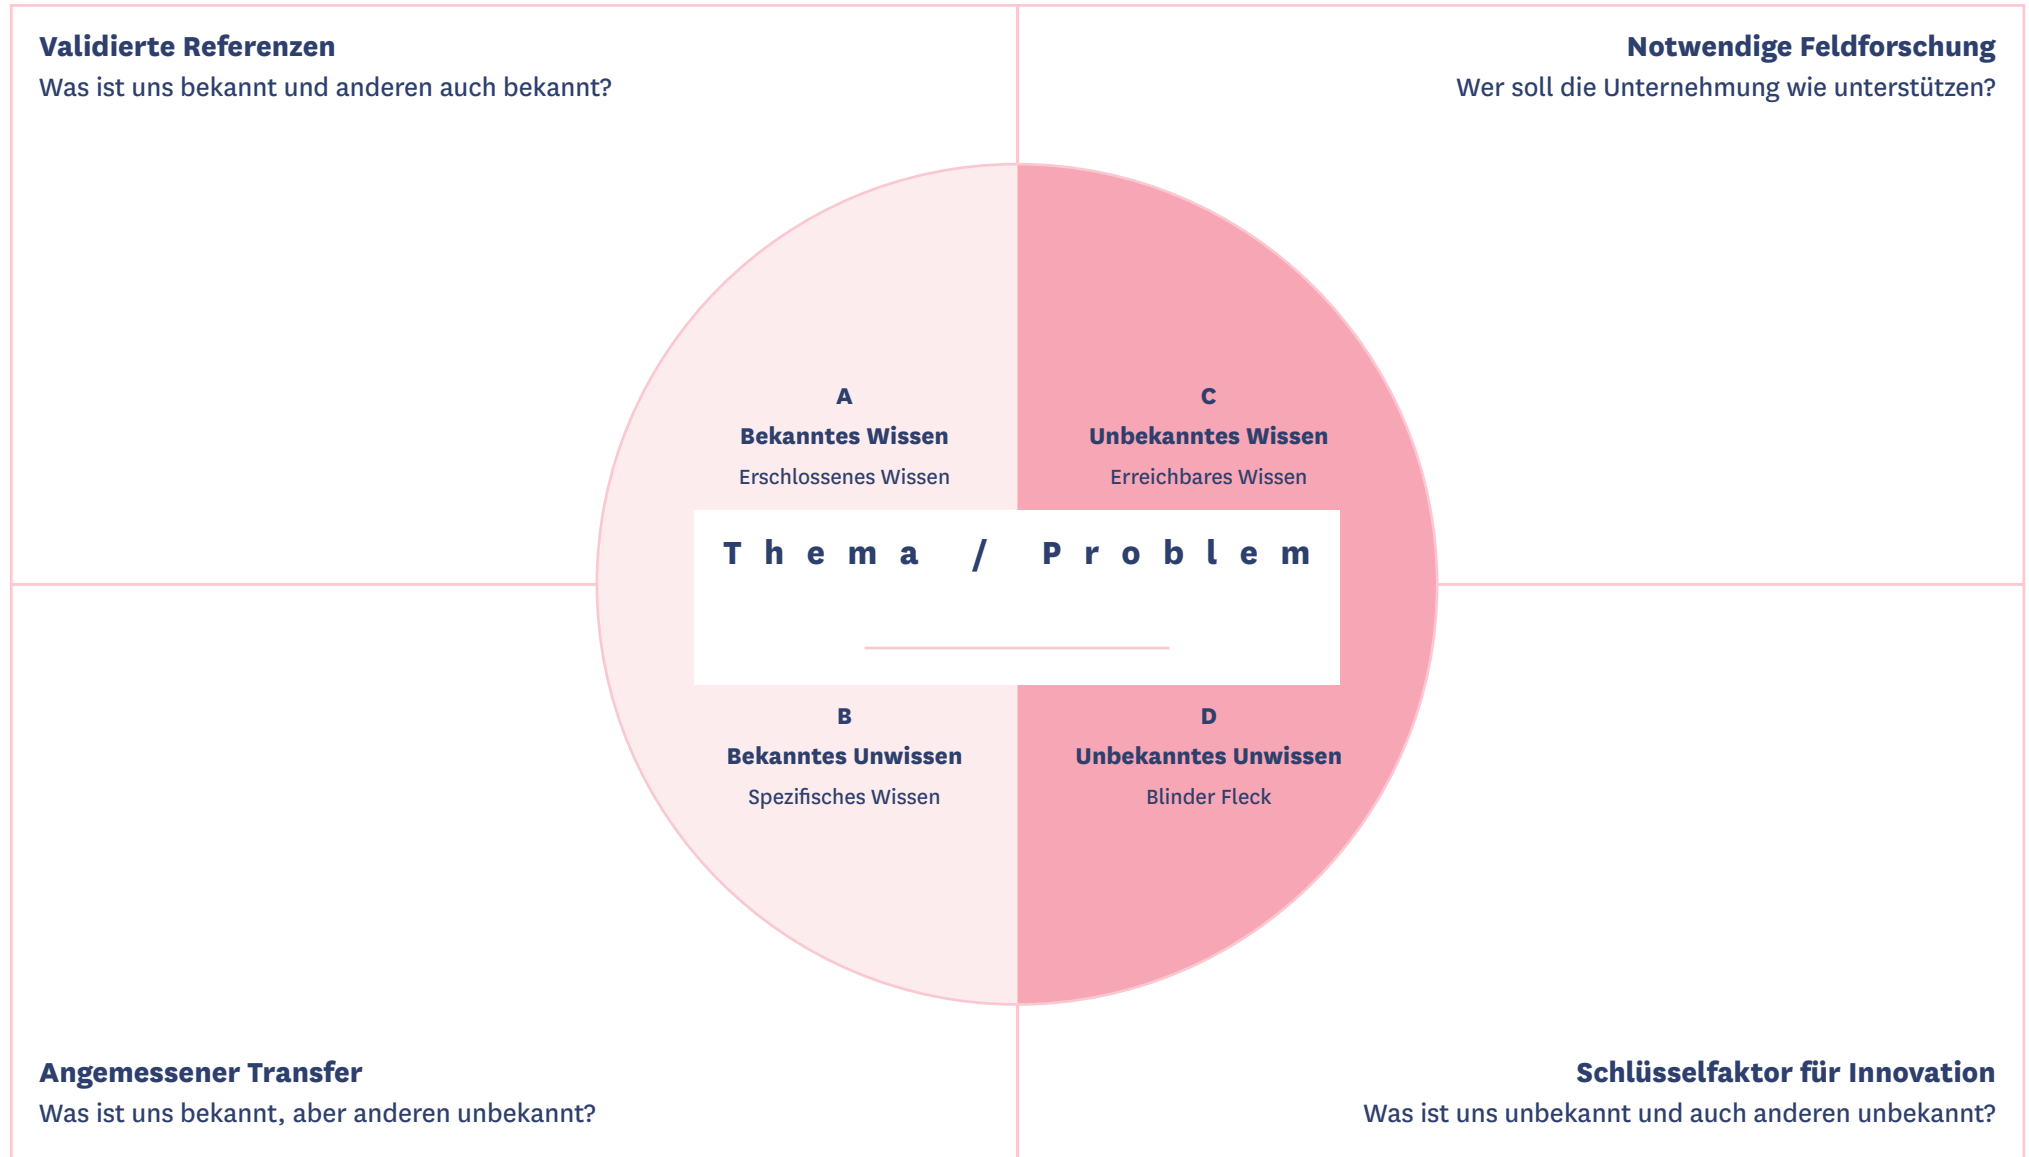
**Validierte Referenzen**
Was ist uns bekannt und anderen auch bekannt?

**Notwendige Feldforschung**
Wer soll die Unternehmung wie unterstützen?

A
**Bekanntes Wissen**
Erschlossenes Wissen

C
**Unbekanntes Wissen**
Erreichbares Wissen

Thema / Problem

B
**Bekanntes Unwissen**
Spezifisches Wissen

D
**Unbekanntes Unwissen**
Blinder Fleck

**Angemessener Transfer**
Was ist uns bekannt, aber anderen unbekannt?

**Schlüsselfaktor für Innovation**
Was ist uns unbekannt und auch anderen unbekannt?